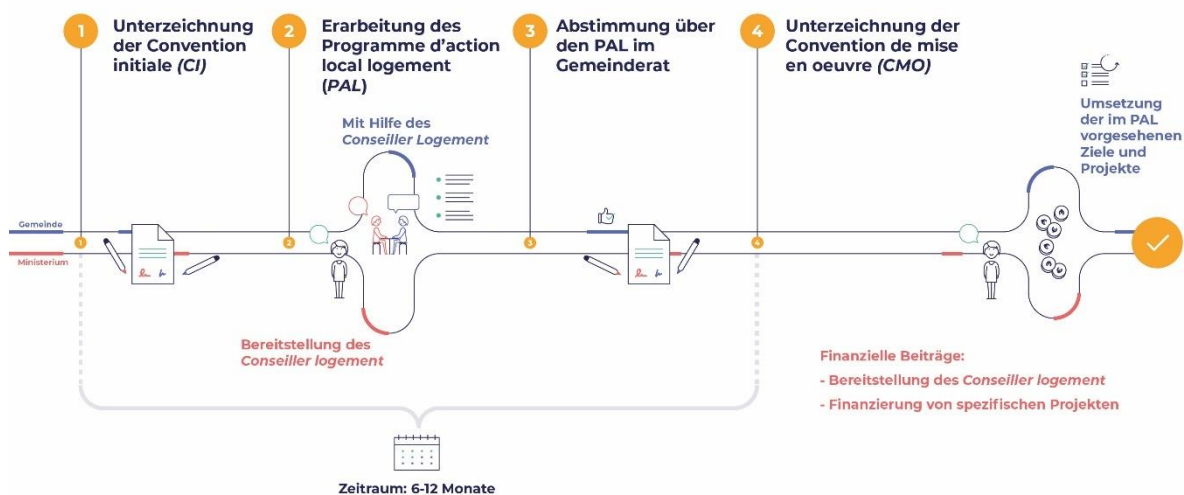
1 Unterzeichnung der Convention initiale *(CI)*

2 Erarbeitung des Programme d'action local logement (*PAL*)

3 Abstimmung über den PAL im Gemeinderat

4 Unterzeichnung der Convention de mise en oeuvre *(CMO)*

Mit Hilfe des *Conseiller Logement*

Umsetzung der im PAL vorgesehenen Ziele und Projekte

Gemeinde

Ministerium

1

2

3

4

Bereitstellung des *Conseiller logement*

Finanzielle Beiträge:
- Bereitstellung des *Conseiller logement*
- Finanzierung von spezifischen Projekten

Zeitraum: 6-12 Monate